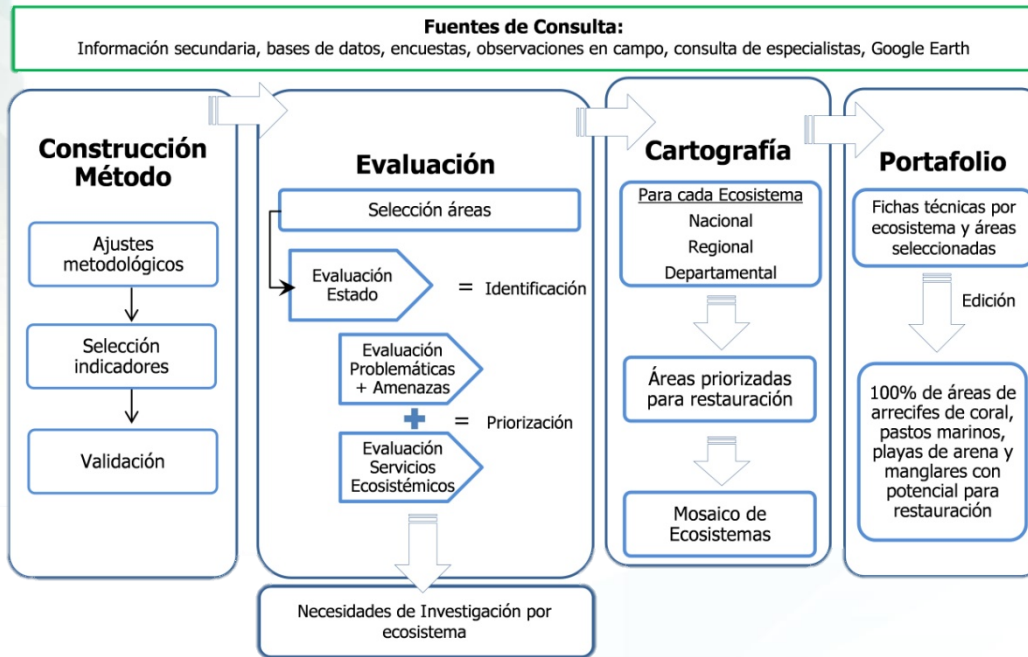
**Fuentes de Consulta:**
Información secundaria, bases de datos, encuestas, observaciones en campo, consulta de especialistas, Google Earth

**Construcción Método**

Ajustes metodológicos

Selección indicadores

Validación

**Evaluación**

Selección áreas

Evaluación Estado = Identificación

Evaluación Problemáticas + Amenazas

+ = Priorización

Evaluación Servicios Ecosistémicos

Necesidades de Investigación por ecosistema

**Cartografía**

Para cada Ecosistema
Nacional
Regional
Departamental

Áreas priorizadas para restauración

Mosaico de Ecosistemas

**Portafolio**

Fichas técnicas por ecosistema y áreas seleccionadas

Edición

100% de áreas de arrecifes de coral, pastos marinos, playas de arena y manglares con potencial para restauración